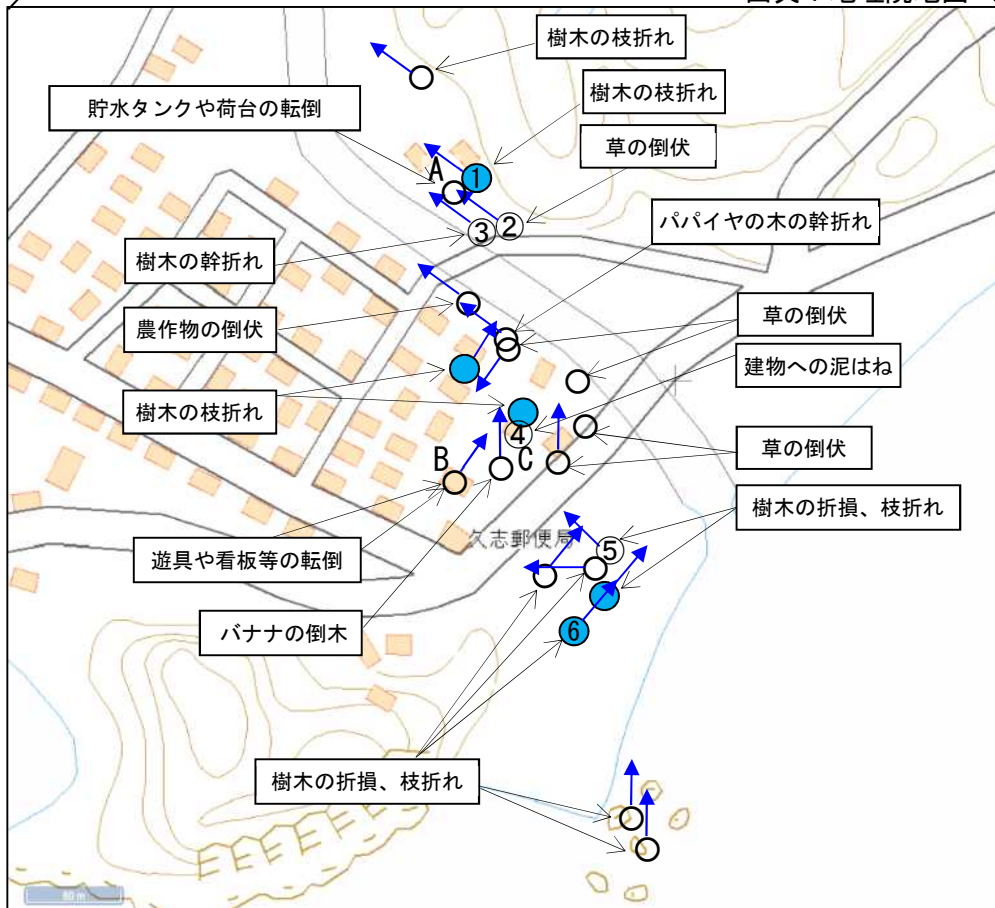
樹木の枝折れ

貯水タンクや荷台の転倒

樹木の枝折れ

草の倒伏

A
1
3
2

パパイヤの木の幹折れ

樹木の幹折れ

農作物の倒伏

草の倒伏

建物への泥はね

樹木の枝折れ

4

草の倒伏

B
C

樹木の折損、枝折れ

久志郵便局

5

遊具や看板等の転倒

バナナの倒木

6

樹木の折損、枝折れ